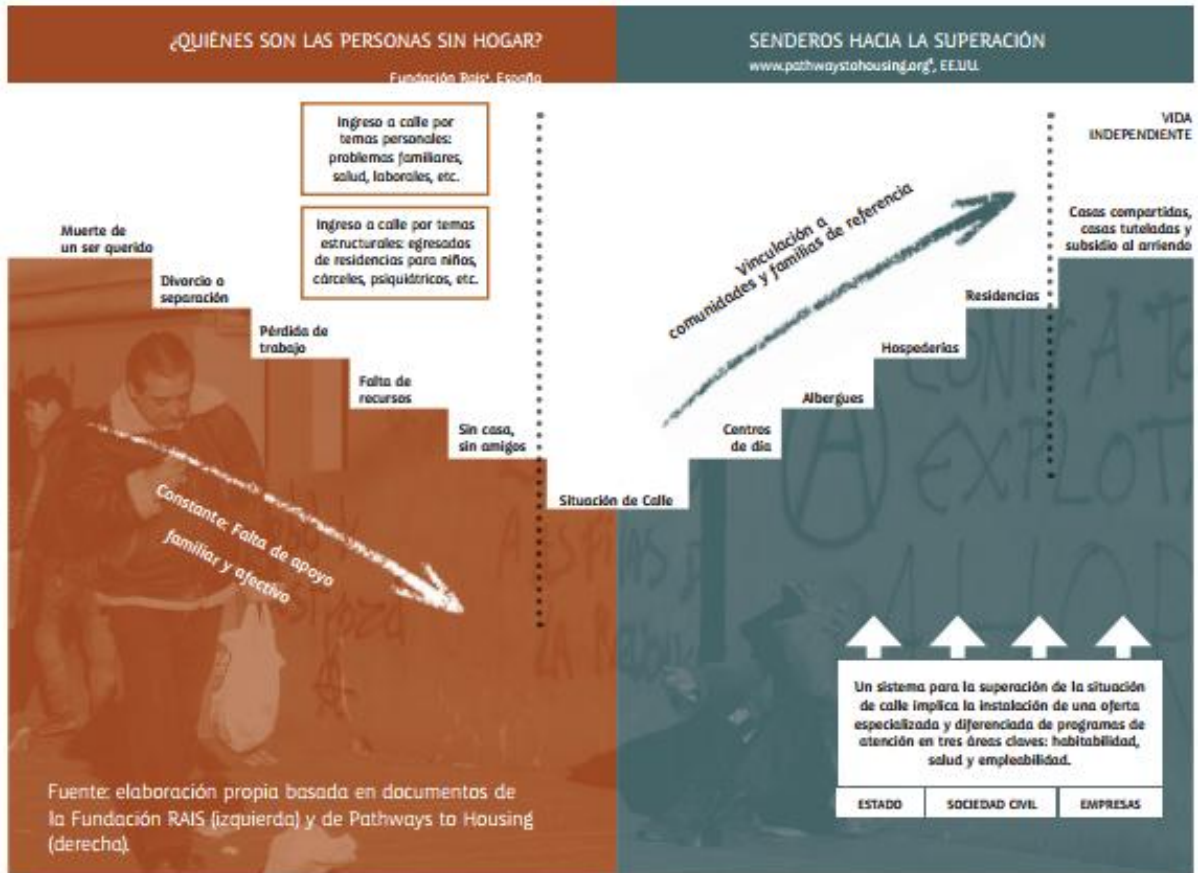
¿QUIÉNES SON LAS PERSONAS SIN HOGAR?
Fundación Rais⁸, España

Ingreso a calle por temas personales: problemas familiares, salud, laborales, etc.

Ingreso a calle por temas estructurales: egresados de residencias para niños, cárceles, psiquiátricos, etc.

Muerte de un ser querido

Divorcio o separación

Pérdida de trabajo

Falta de recursos

Sin casa, sin amigos

Constante: Falta de apoyo familiar y afectivo

Situación de Calle

SENDEROS HACIA LA SUPERACIÓN
www.pathwaystohousing.org⁹, EE.UU.

Vinculación a comunidades y familias de referencia

VIDA INDEPENDIENTE

Casas compartidas, casas tuteladas y subsidio al arriendo

Residencias

Hospederías

Albergues

Centros de día

Un sistema para la superación de la situación de calle implica la instalación de una oferta especializada y diferenciada de programas de atención en tres áreas claves: habitabilidad, salud y empleabilidad.

| ESTADO | SOCIEDAD CIVIL | EMPRESAS |
|---|---|---|

Fuente: elaboración propia basada en documentos de la Fundación RAIS (izquierda) y de Pathways to Housing (derecha).